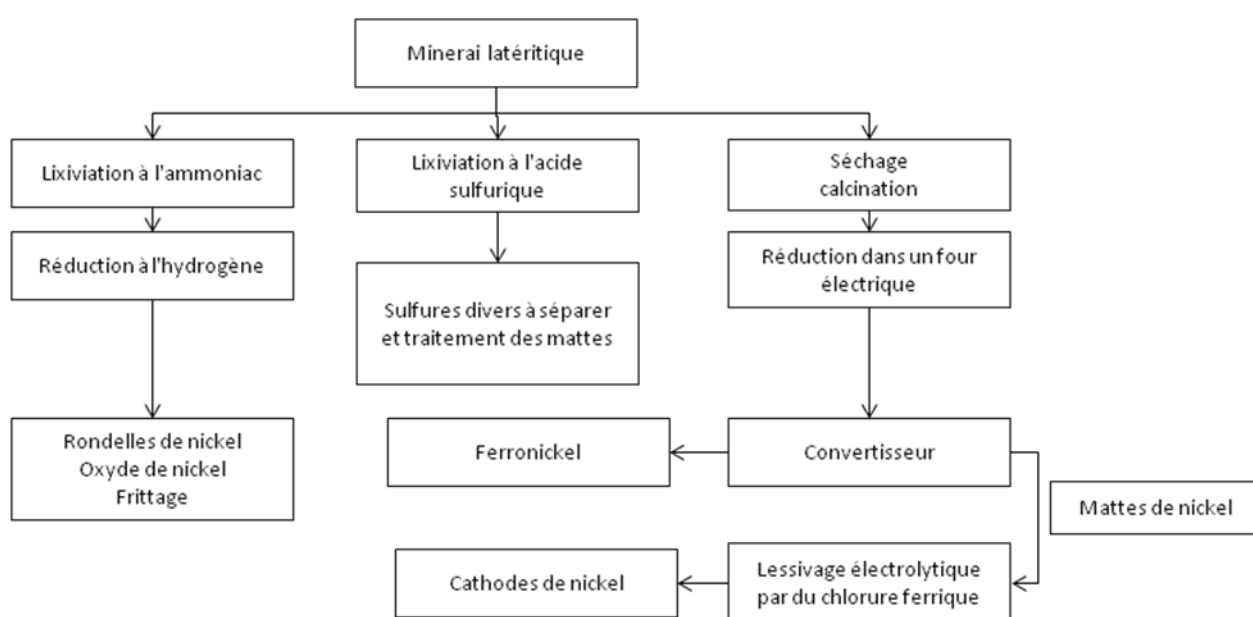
Minerai latéritique

Lixiviation à l'ammoniac

Réduction à l'hydrogène

Rondelles de nickel
Oxyde de nickel
Frittage

Lixiviation à l'acide sulfurique

Sulfures divers à séparer et traitement des mattes

Séchage
calcination

Réduction dans un four électrique

Ferronickel

Convertisseur

Mattes de nickel

Cathodes de nickel

Lessivage électrolytique par du chlorure ferrique